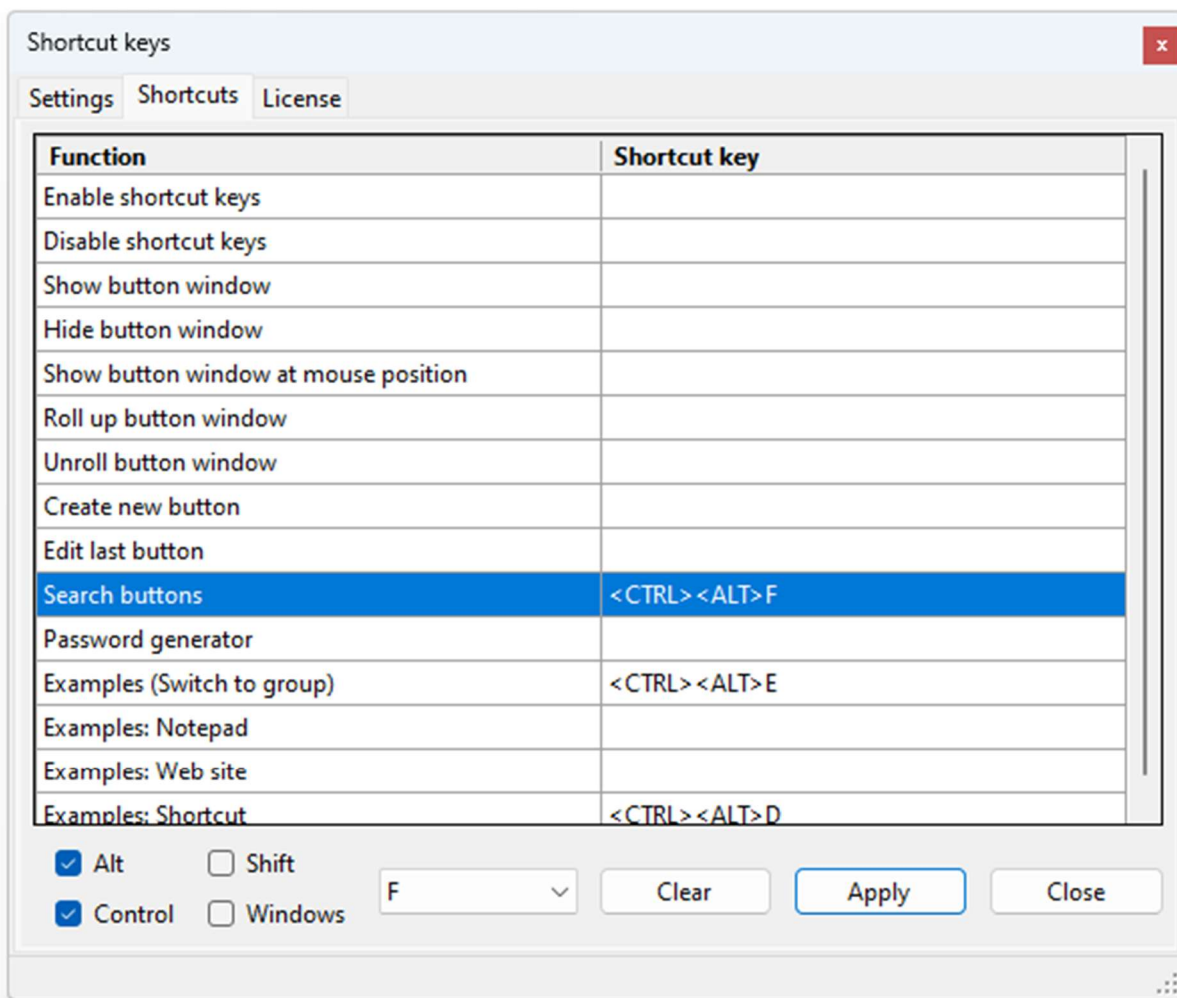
Shortcut keys

x

Settings Shortcuts License

| Function | Shortcut key |
|---|---|
| Enable shortcut keys | |
| Disable shortcut keys | |
| Show button window | |
| Hide button window | |
| Show button window at mouse position | |
| Roll up button window | |
| Unroll button window | |
| Create new button | |
| Edit last button | |
| Search buttons | <CTRL><ALT>F |
| Password generator | |
| Examples (Switch to group) | <CTRL><ALT>E |
| Examples: Notepad | |
| Examples: Web site | |
| Examples: Shortcut | <CTRL><ALT>D |

Alt Shift
Control Windows
F
Clear Apply Close